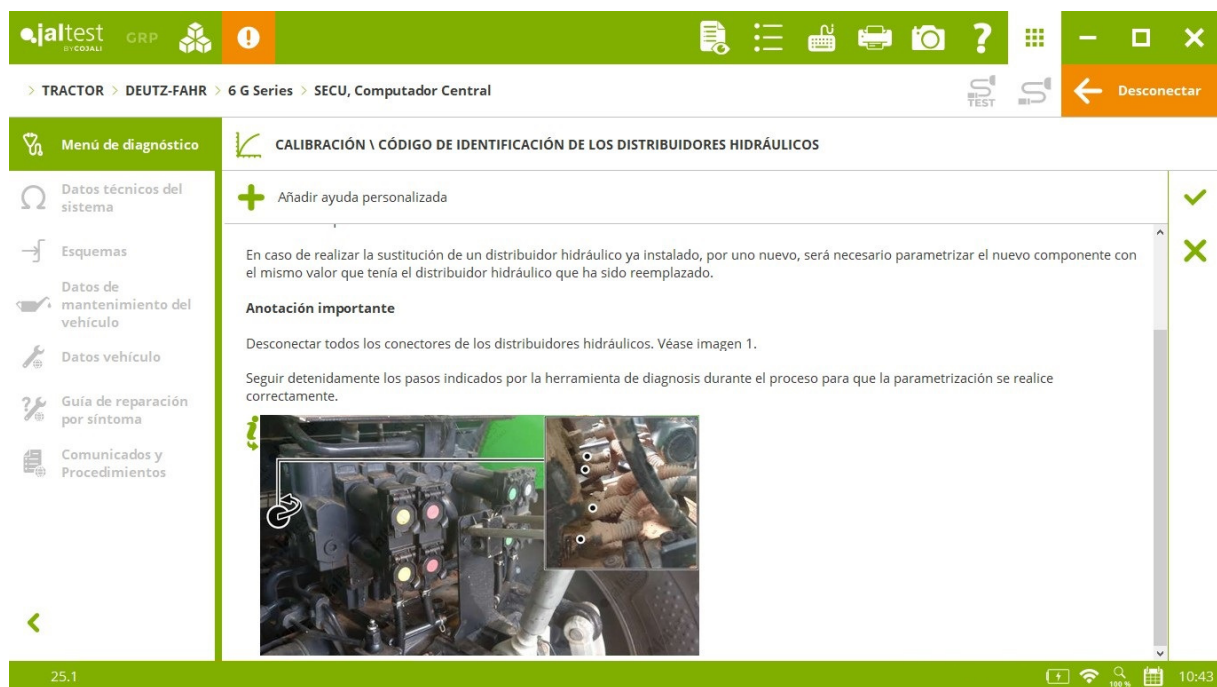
jaltest BY COJALI GRP

> TRACTOR > DEUTZ-FAHR > 6 G Series > SECU, Computador Central

TEST

Desconectar

Menú de diagnóstico

Datos técnicos del sistema

Esquemas

Datos de mantenimiento del vehículo

Datos vehículo

Guía de reparación por síntoma

Comunicados y Procedimientos

CALIBRACIÓN \ CÓDIGO DE IDENTIFICACIÓN DE LOS DISTRIBUIDORES HIDRÁULICOS

Añadir ayuda personalizada

En caso de realizar la sustitución de un distribuidor hidráulico ya instalado, por uno nuevo, será necesario parametrizar el nuevo componente con el mismo valor que tenía el distribuidor hidráulico que ha sido reemplazado.

Anotación importante

Desconectar todos los conectores de los distribuidores hidráulicos. Véase imagen 1.

Seguir detenidamente los pasos indicados por la herramienta de diagnosis durante el proceso para que la parametrización se realice correctamente.

25.1

100 %

10:43